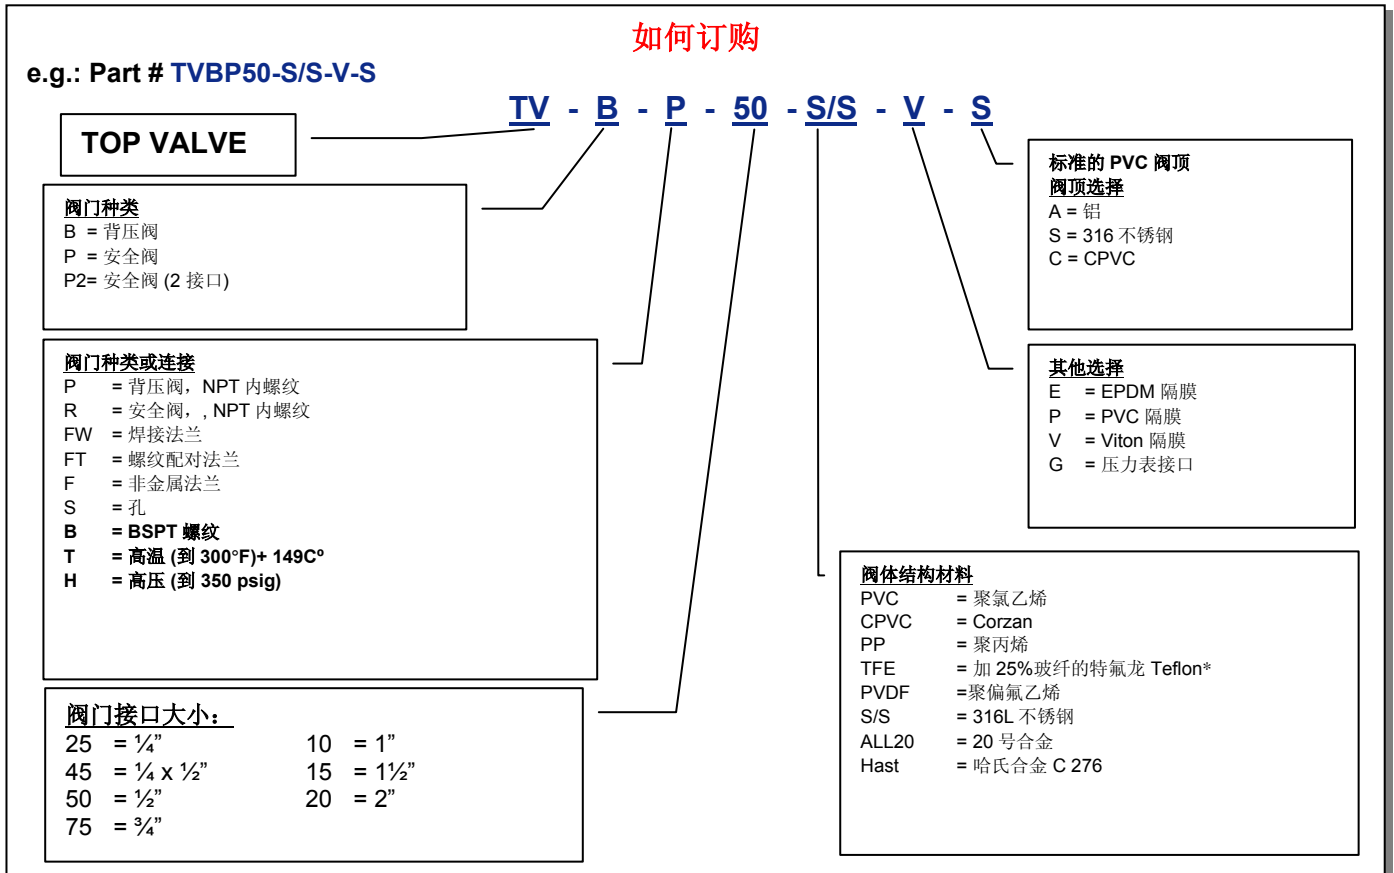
如何订购

e.g.: Part # TVBP50-S/S-V-S

TV - B - P - 50 - S/S - V - S

TOP VALVE

阀门种类
B = 背压阀
P = 安全阀
P2= 安全阀 (2 接口)

阀门种类或连接
P = 背压阀，NPT 内螺纹
R = 安全阀，, NPT 内螺纹
FW = 焊接法兰
FT = 螺纹配对法兰
F = 非金属法兰
S = 孔
B = BSPT 螺纹
T = 高温 (到 300°F)+ 149C°
H = 高压 (到 350 psig)

阀门接口大小：
25 = ¼”
45 = ¼ x ½”
50 = ½”
75 = ¾”
10 = 1”
15 = 1½”
20 = 2”

标准的 PVC 阀顶
阀顶选择
A = 铝
S = 316 不锈钢
C = CPVC

其他选择
E = EPDM 隔膜
P = PVC 隔膜
V = Viton 隔膜
G = 压力表接口

阀体结构材料
PVC = 聚氯乙烯
CPVC = Corzan
PP = 聚丙烯
TFE = 加 25%玻纤的特氟龙 Teflon*
PVDF =聚偏氟乙烯
S/S = 316L 不锈钢
ALL20 = 20 号合金
Hast = 哈氏合金 C 276